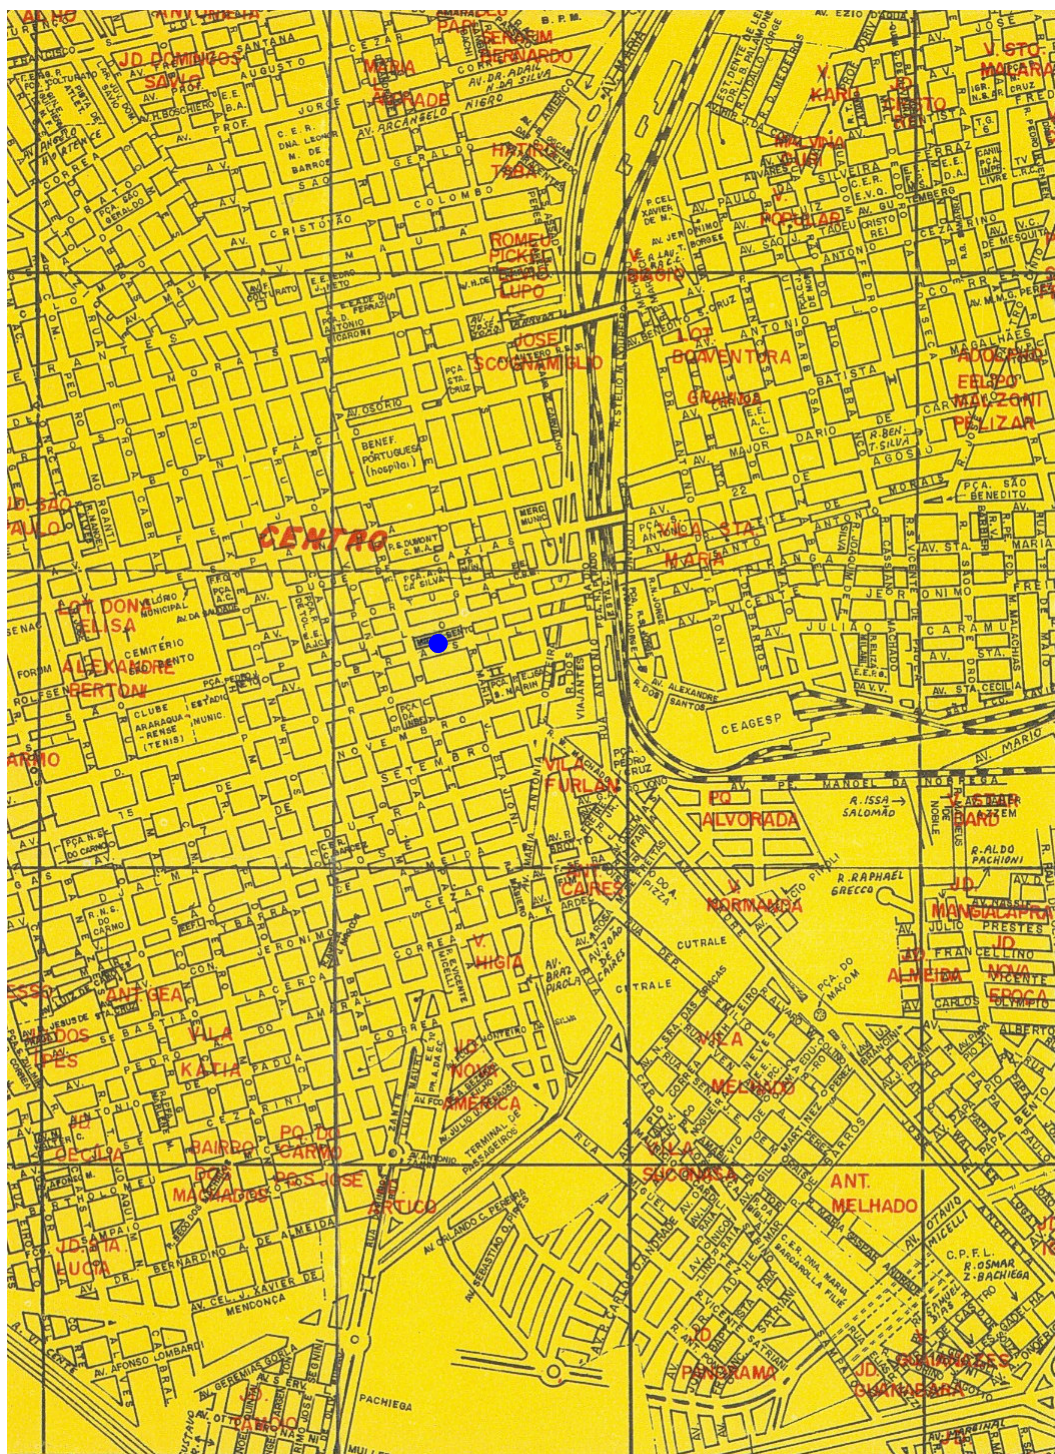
JD. DOMINGOS SAVIO
MARIA ANDRADE
SERAFIM BERNARDO
V. KARIN
V. STO. AMARA
CRISTO REI
HATIRO TOBA
MALVINA VILA
V. POPULAR
ROMEU PICKEL
V. SIRIO
LUPO
JOSE SCOGNAMIGLIO
LOT. BOAVENTURA
GRANJA
ADOLPHO EELPO MALZONI PELIZAR
CENTRO
VILA STA. MARIA
LOT. DONA ELISA
ALEXANDRE BERTONI
VILA FURLAN
PQ. ALVORADA
CAIRES
V. NORMANDA
V. HIGIA
JD. NOVA AMERICA
VILA KATIA
VILA MELHADO
BAIRRO DOS MACHADOS
PQ. DO CARMO
PQ. S. JOSE
ARTICO
VILA SUCONASA
ANT. MELHADO
JD. STA. LUCIA
JD. PANORAMA
JD. GUANABARA
JD. ALMEIDA
JD. NOVA EPOCA
CEAGESP
AV. SÃO PAULO
AV. PAULO
AV. MAUÁ
AV. CRISTÓVÃO
AV. OSORIO
BENEF. PORTUGUESA (hospital)
AV. DUQUE DE CAXIAS
AV. PORTUGAL
AV. SETE DE SETEMBRO
NOVEMBRO
AV. ALEXANDRE
CEMITÉRIO
CLUBE ARARAQUARENSE (TENIS)
AV. BRAZ PIAOLA
TERMINAL DE PASSAGEIROS
AV. BERNARDINO DE ALMEIDA
AV. CEL. J. XAVIER DE MENDONÇA
AV. AFONSO LOMBARDI
PACHIEGA
CUTRALE
CITRALE
PÇA. DO MAÇOM
AV. OTAVIO
C.P.F.L.
R. OSMAR Z. BACHIEGA
AV. MARIO
AV. MANOEL DA NOBREGA
R. ISSA SALOMÃO
R. ALDO PACHIONI
R. RAPHAEL GRECCO
AV. 22 DE AGOSTO
AV. MAJOR DARIO
AV. STA. CECILIA
AV. JOSE
AV. EZIO